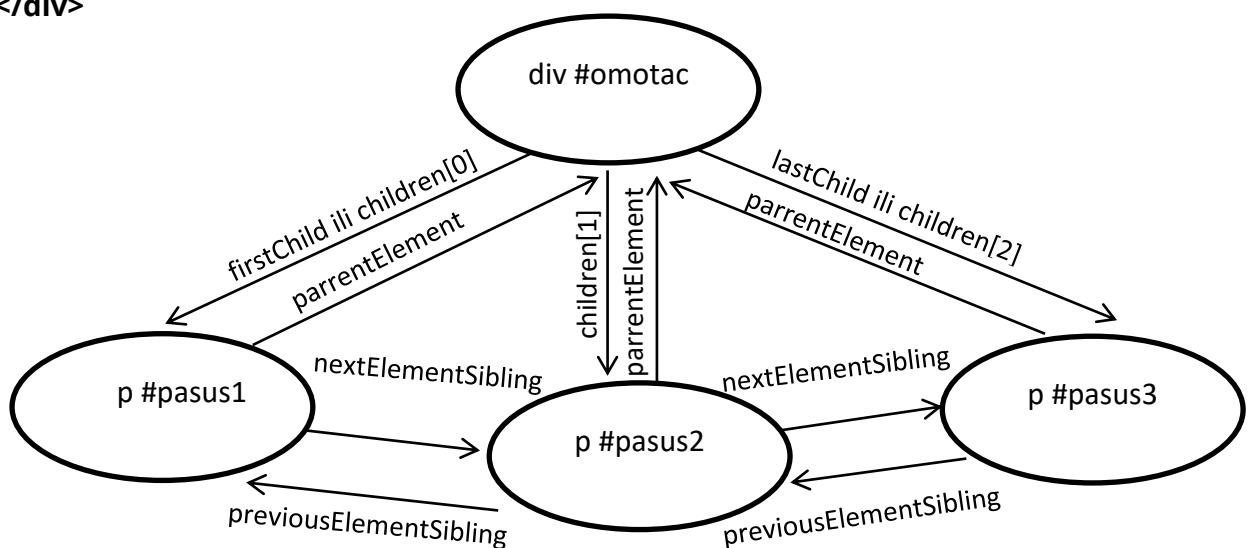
</div>

div #omotac

firstChild ili children[0]

parrentElement

children[1]

parrentElement

lastChild ili children[2]

parrentElement

p #pasus1

nextElementSibling

p #pasus2

nextElementSibling

p #pasus3

previousElementSibling

previousElementSibling